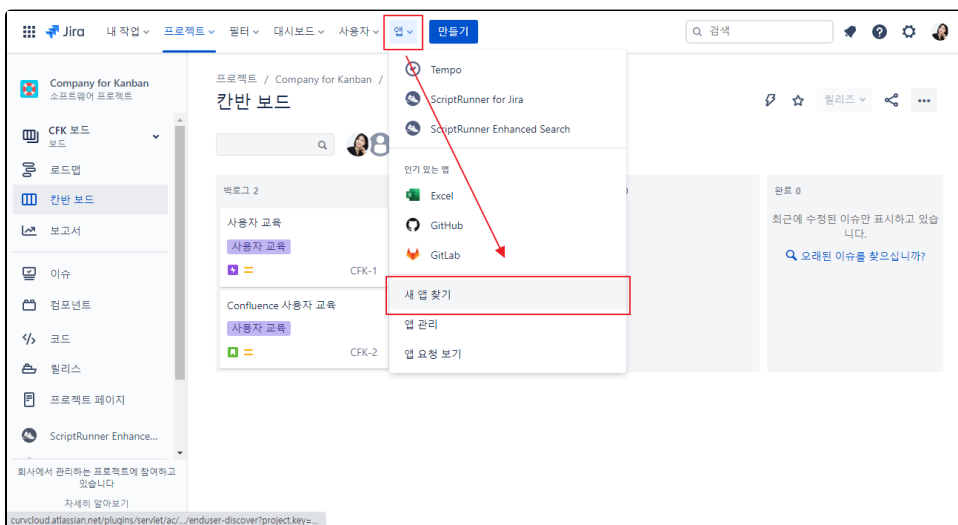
Jira 내 작업 프로젝트 필터 대시보드 사용자 앱 만들기

검색

Company for Kanban
소프트웨어 프로젝트

CFK 보드
보드

로드맵

칸반 보드

보고서

이슈

컴포넌트

코드

릴리스

프로젝트 페이지

ScriptRunner Enhance...

회사에서 관리하는 프로젝트에 참여하고 있습니다

자세히 알아보기

프로젝트 / Company for Kanban /

칸반 보드

릴리즈

백로그 2

사용자 교육
사용자 교육
CFK-1

Confluence 사용자 교육
사용자 교육
CFK-2

0

완료 0

최근에 수정된 이슈만 표시하고 있습니다.

오래된 이슈를 찾으십니까?

Tempo

ScriptRunner for Jira

ScriptRunner Enhanced Search

인기 있는 앱

Excel

GitHub

GitLab

새 앱 찾기

앱 관리

앱 요청 보기

curvcloud.atlassian.net/plugins/servlet/ac/.../enduser-discover?project.key=...